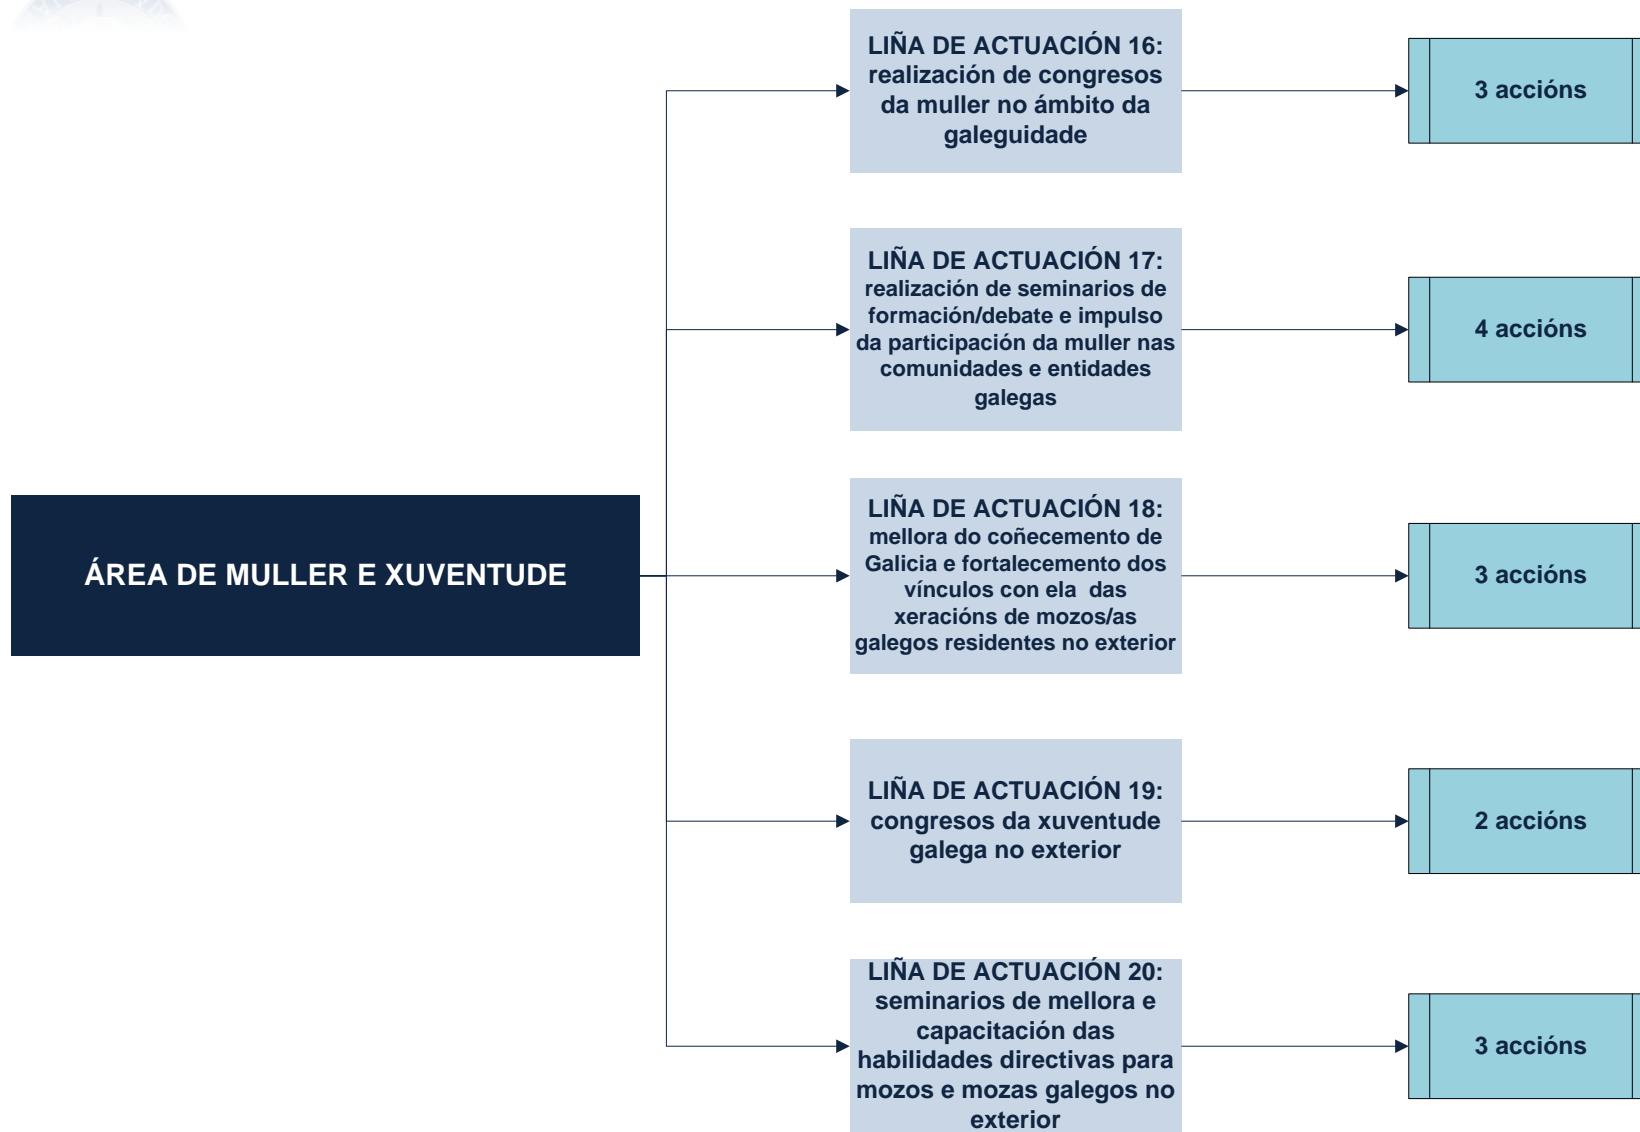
ÁREA DE MULLER E XUVENTUDE

LIÑA DE ACTUACIÓN 16: realización de congresos da muller no ámbito da galeguidade

3 accións

LIÑA DE ACTUACIÓN 17: realización de seminarios de formación/debate e impulso da participación da muller nas comunidades e entidades galegas

4 accións

LIÑA DE ACTUACIÓN 18: mellora do coñecemento de Galicia e fortalecemento dos vínculos con ela das xeracións de mozos/as galegos residentes no exterior

3 accións

LIÑA DE ACTUACIÓN 19: congresos da xuventude galega no exterior

2 accións

LIÑA DE ACTUACIÓN 20: seminarios de mellora e capacitación das habilidades directivas para mozos e mozas galegos no exterior

3 accións